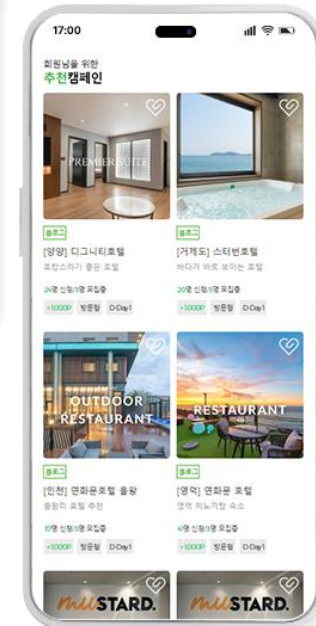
17:00

회원님을 위한
추천캠페인

PREMIER SUITE

블로그
[양양] 디그니티호텔
포장소까지 좋은 호텔
24명 신청/3명 모집중
+1000P 방문형 D-Day1

블로그
[거제도] 스터번호텔
바다가 바로 보이는 호텔
20명 신청/3명 모집중
+1000P 방문형 D-Day1

OUTDOOR RESTAURANT

블로그
[인천] 연화문호텔 송광
송광이 호텔 추천
30명 신청/3명 모집중
+1000P 방문형 D-Day1

RESTAURANT

블로그
[영덕] 연화문 호텔
영덕 최고가성 숙소
4명 신청/3명 모집중
+1000P 방문형 D-Day1

MUSTARD.

MUSTARD.